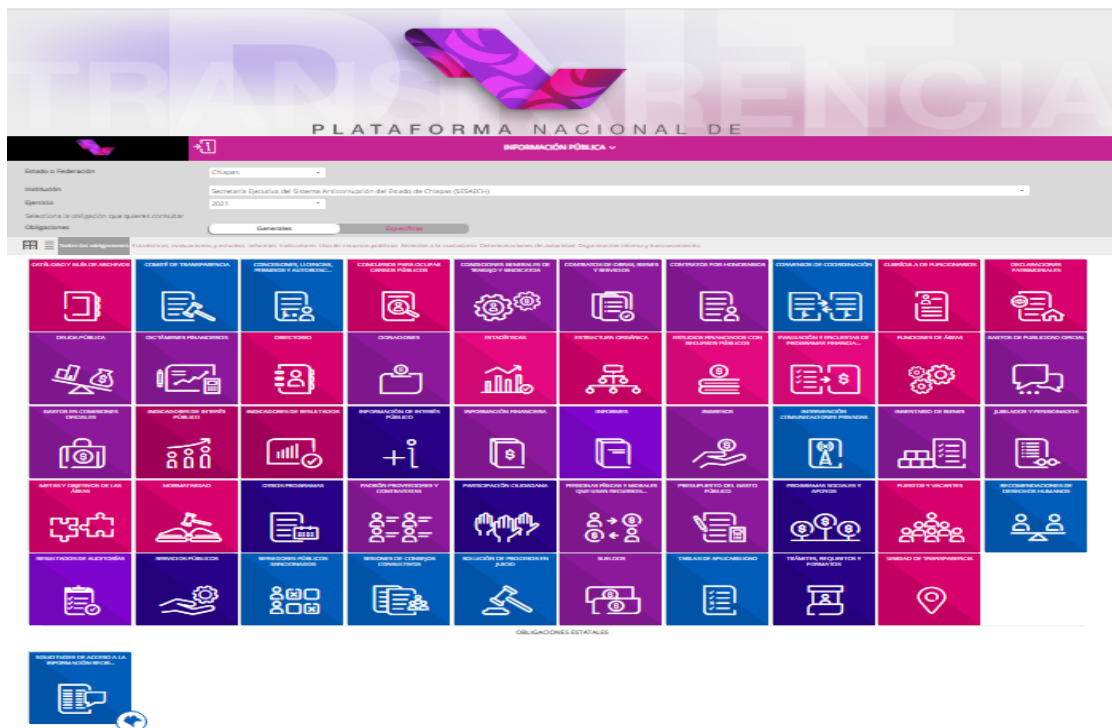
TRANSPARENCIA

PLATAFORMA NACIONAL DE

INFORMACIÓN PÚBLICA

Estado o Federación
Chiapas

Institución
Secretaría Ejecutiva del Sistema Anticorrupción del Estado de Chiapas (SESAECH)

Ejercicio
2021

Selecciona la obligación que quieres consultar

Obligaciones
Generales
Específicas

Todas las obligaciones

CATÁLOGO Y GUÍA DE ARCHIVOS
COMITÉ DE TRANSPARENCIA
CONCESIONES, LICENCIAS, PERMISOS Y AUTORIZAC...
CONCURSOS PARA OCUPAR CARGOS PÚBLICOS
CONDICIONES GENERALES DE TRABAJO Y SINDICATOS
CONTRATOS DE OBRAS, BIENES Y SERVICIOS
CONTRATOS POR HONORARIOS
CONVENIOS DE COORDINACIÓN
CURRÍCULA DE FUNCIONARIOS
DECLARACIONES PATRIMONIALES
DEUDA PÚBLICA
DICTÁMENES FINANCIEROS
DIRECTORIO
DONACIONES
ESTADÍSTICAS
ESTRUCTURA ORGÁNICA
ESTUDIOS FINANCIADOS CON RECURSOS PÚBLICOS
EVALUACIÓN Y ENCUESTAS DE PROGRAMAS FINANCIA...
FUNCIONES DE ÁREAS
GASTOS DE PUBLICIDAD OFICIAL
GASTOS EN COMISIONES OFICIALES
INDICADORES DE INTERÉS PÚBLICO
INDICADORES DE RESULTADOS
INFORMACIÓN DE INTERÉS PÚBLICO
INFORMACIÓN FINANCIERA
INFORMES
INGRESOS
INTERVENCIÓN COMUNICACIONES PRIVADAS
INVENTARIO DE BIENES
JUBILADOS Y PENSIONADOS
METAS Y OBJETIVOS DE LAS ÁREAS
NORMATIVIDAD
OTROS PROGRAMAS
PADRÓN PROVEEDORES Y CONTRATISTAS
PARTICIPACIÓN CIUDADANA
PERSONAS FÍSICAS Y MORALES QUE USAN RECURSOS...
PRESUPUESTO DEL GASTO PÚBLICO
PROGRAMAS SOCIALES Y APOYOS
PUESTOS Y VACANTES
RECOMENDACIONES DE DERECHOS HUMANOS
RESULTADOS DE AUDITORÍAS
SERVICIOS PÚBLICOS
SERVIDORES PÚBLICOS SANCIONADOS
SESIONES DE CONSEJOS CONSULTIVOS
SOLUCIÓN DE PROCESOS EN JUICIO
SUELDOS
TABLAS DE APLICABILIDAD
TRÁMITES, REQUISITOS Y FORMATOS
UNIDAD DE TRANSPARENCIA

OBLIGACIONES ESTATALES

SOLICITUDES DE ACCESO A LA INFORMACIÓN RECIBI...